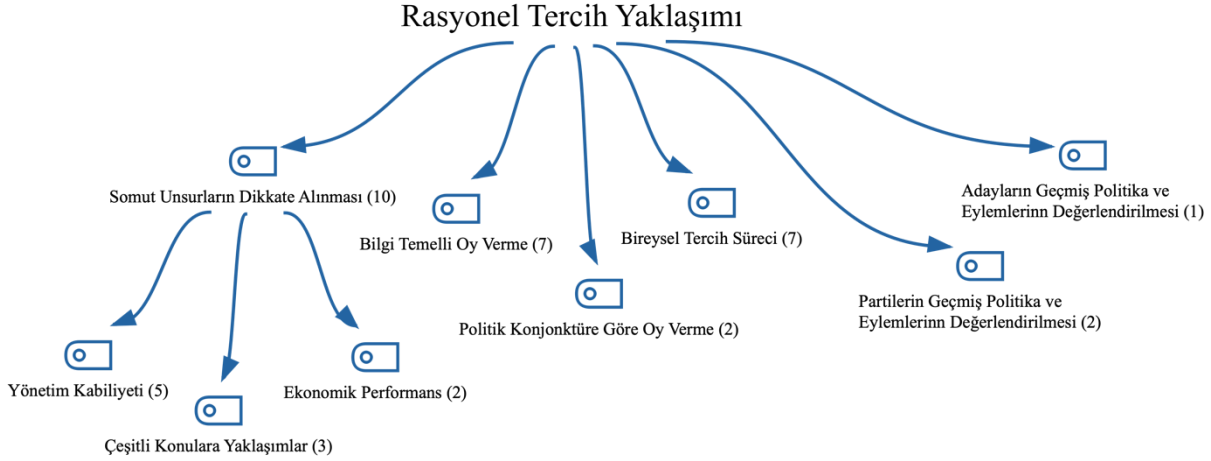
Rasyonel Tercih Yaklaşımı

Somut Unsurların Dikkate Alınması (10)

Bilgi Temelli Oy Verme (7)

Politik Konjonktüre Göre Oy Verme (2)

Bireysel Tercih Süreci (7)

Partilerin Geçmiş Politika ve Eylemlerinn Değerlendirilmesi (2)

Adayların Geçmiş Politika ve Eylemlerinn Değerlendirilmesi (1)

Yönetim Kabiliyeti (5)

Çeşitli Konulara Yaklaşımlar (3)

Ekonomik Performans (2)